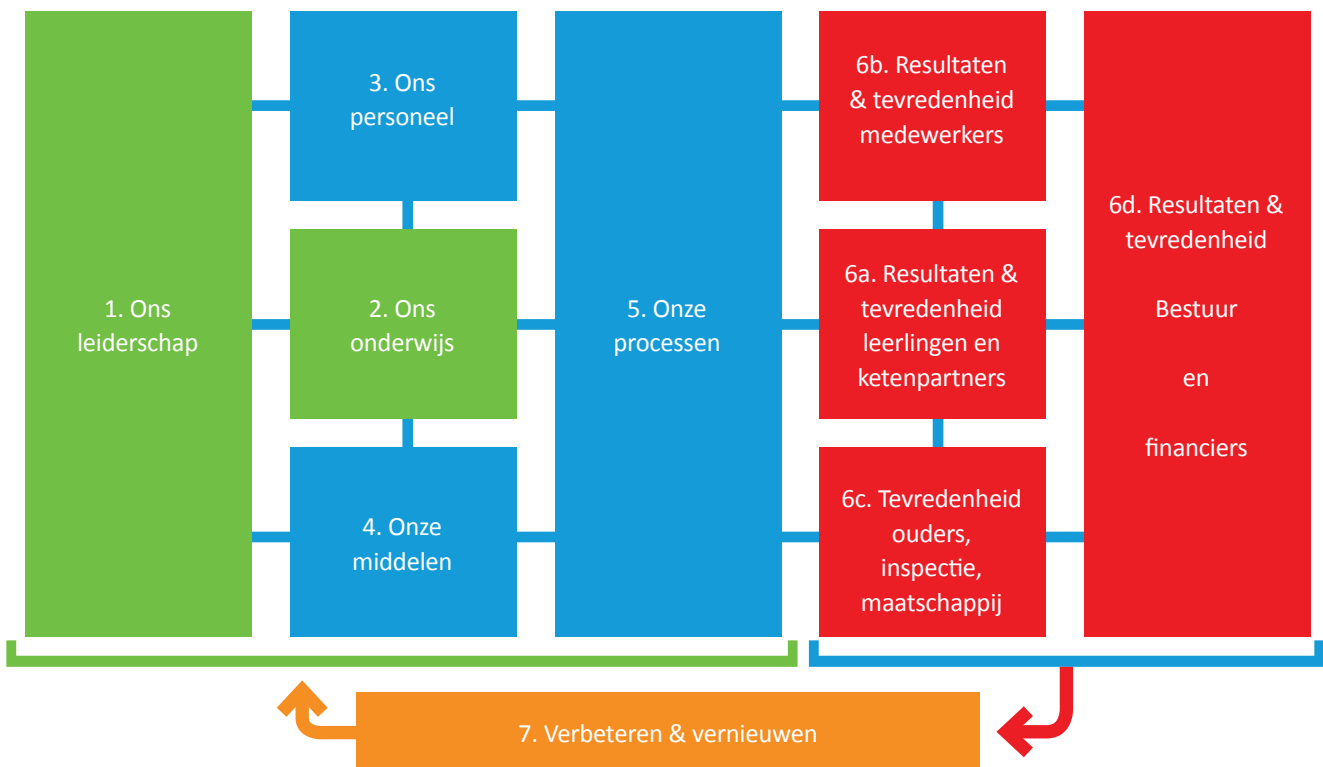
1. Ons leiderschap

3. Ons personeel

2. Ons onderwijs

4. Onze middelen

5. Onze processen

6b. Resultaten & tevredenheid medewerkers

6a. Resultaten & tevredenheid leerlingen en ketenpartners

6c. Tevredenheid ouders, inspectie, maatschappij

6d. Resultaten & tevredenheid

Bestuur

en

financiers

7. Verbeteren & vernieuwen